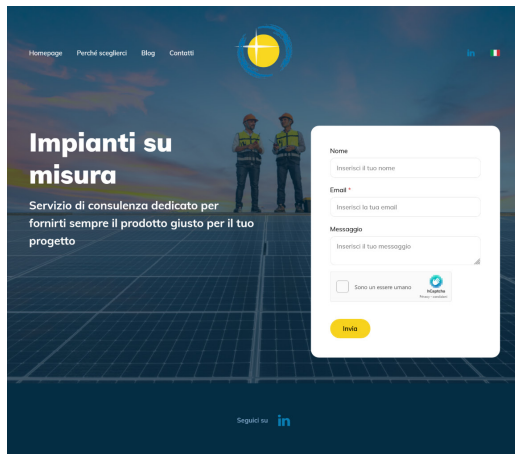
Homepage Perché sceglierci Blog Contatti

in

Impianti su misura

Servizio di consulenza dedicato per fornirti sempre il prodotto giusto per il tuo progetto

Nome
Inserisci il tuo nome

Email *
Inserisci la tua email

Messaggio
Inserisci il tuo messaggio

Sono un essere umano
hCaptcha
Privacy - Condizioni

Invia

Seguici su in